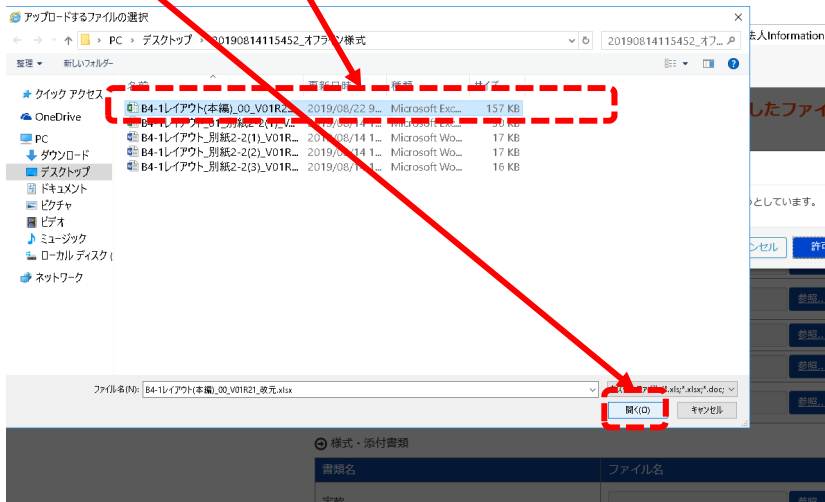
アップロードするファイルの選択

PC › デスクトップ › 20190814115452_オフライン様式

20190814115452_オフ...

法人Information

整理

新しいフォルダー

名前

更新日時

種類

サイズ

クイック アクセス

OneDrive

PC

ダウンロード

デスクトップ

ドキュメント

ピクチャ

ビデオ

ミュージック

ローカル ディスク (

ネットワーク

| 名前 | 更新日時 | 種類 | サイズ |
|---|---|---|---|
| B4-1レイアウト(本編)_00_V01R21 | 2019/08/22 9... | Microsoft Exc... | 157 KB |
| B4-1レイアウト_別紙2-2(1)_V... | 2019/08/14 1... | Microsoft Wo... | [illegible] KB |
| B4-1レイアウト_別紙2-2(1)_V01R... | 2019/08/14 1... | Microsoft Wo... | 17 KB |
| B4-1レイアウト_別紙2-2(2)_V01R... | 2019/08/14 1... | Microsoft Wo... | 17 KB |
| B4-1レイアウト_別紙2-2(3)_V01R... | 2019/08/1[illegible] 1... | Microsoft Wo... | 16 KB |

したファイ

うとしています。

ンセル

許可

参照

参照

参照

参照

ファイル名(N): B4-1レイアウト(本編)_00_V01R21_吹元.xlsx

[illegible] (*.xls;*.xlsx;*.doc;

開く(O)

キャンセル

参照

様式・添付書類

書類名

ファイル名

参照